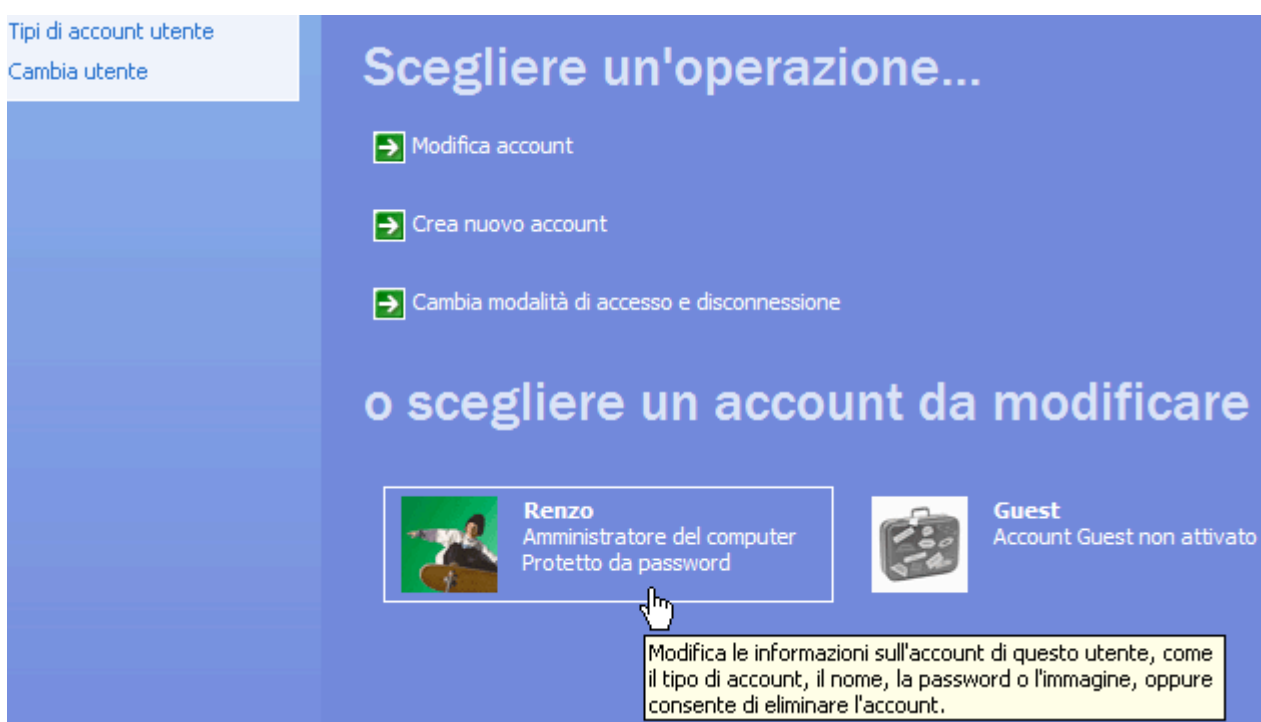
Tipi di account utente
Cambia utente

Scegliere un'operazione...

Modifica account

Crea nuovo account

Cambia modalità di accesso e disconnessione

o scegliere un account da modificare

Renzo
Amministratore del computer
Protetto da password

Guest
Account Guest non attivato

Modifica le informazioni sull'account di questo utente, come il tipo di account, il nome, la password o l'immagine, oppure consente di eliminare l'account.